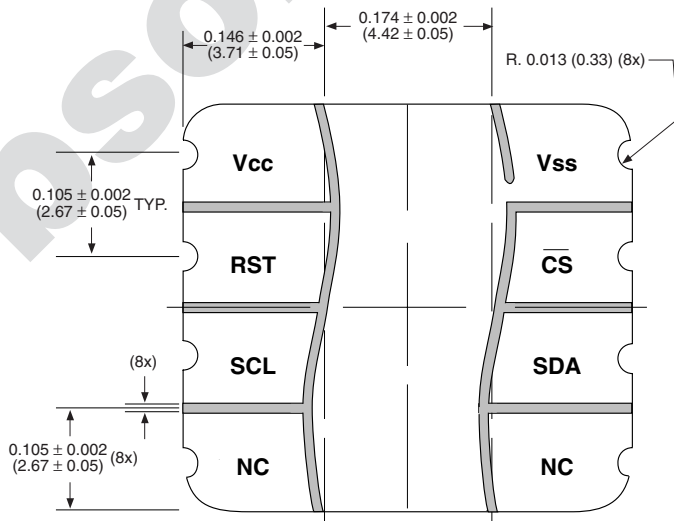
$0.146 \pm 0.002$
$(3.71 \pm 0.05)$

$0.174 \pm 0.002$
$(4.42 \pm 0.05)$

R. 0.013 (0.33) (8x)

$0.105 \pm 0.002$ TYP.
$(2.67 \pm 0.05)$

Vcc

Vss

RST

$\overline{\text{CS}}$

(8x)

SCL

SDA

$0.105 \pm 0.002$ (8x)
$(2.67 \pm 0.05)$

NC

NC